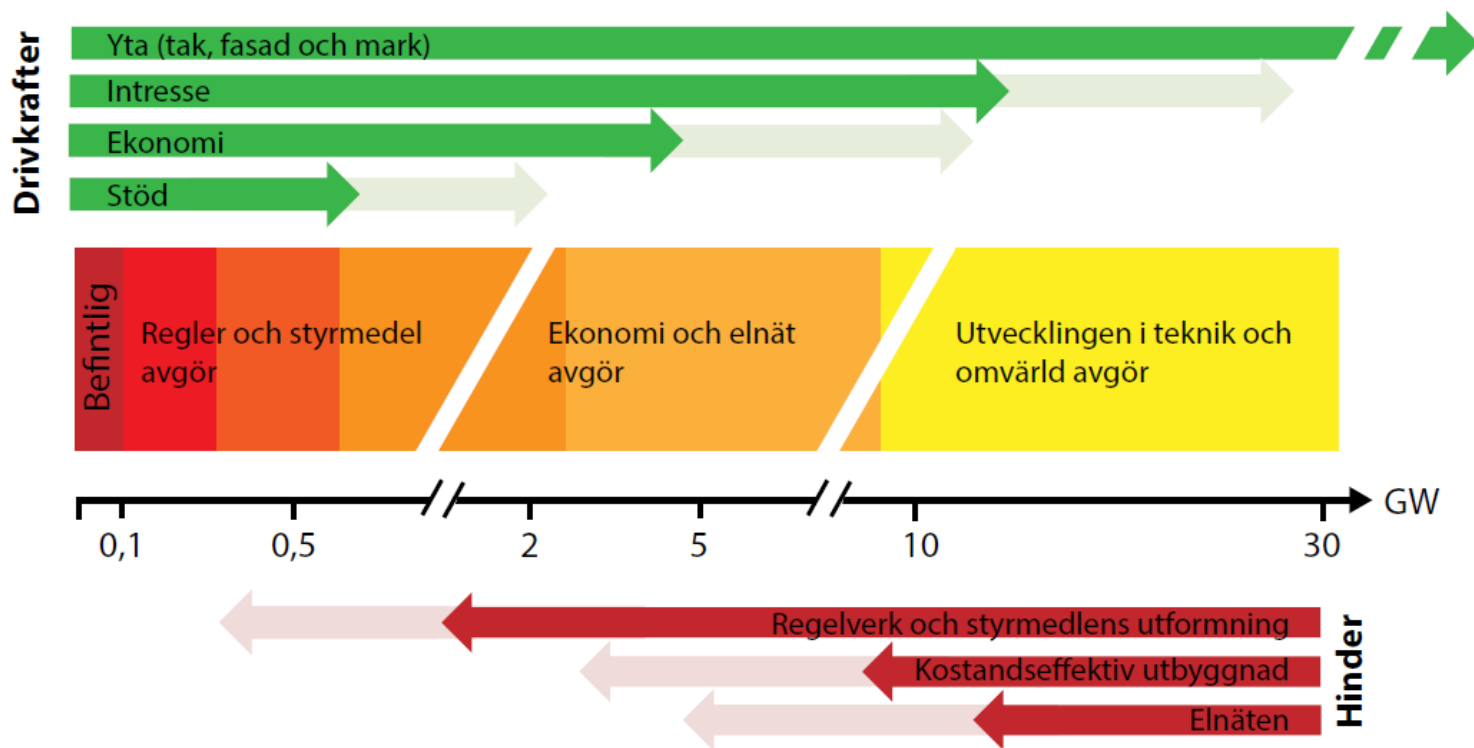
Drivkrafter

Yta (tak, fasad och mark)

Intresse

Ekonomi

Stöd

Befintlig

Regler och styrmedel avgör

Ekonomi och elnät avgör

Utvecklingen i teknik och omvärld avgör

0,1 0,5 2 5 10 30 GW

Regelverk och styrmedlens utformning

Kostandseffektiv utbyggnad

Elnäten

Hinder